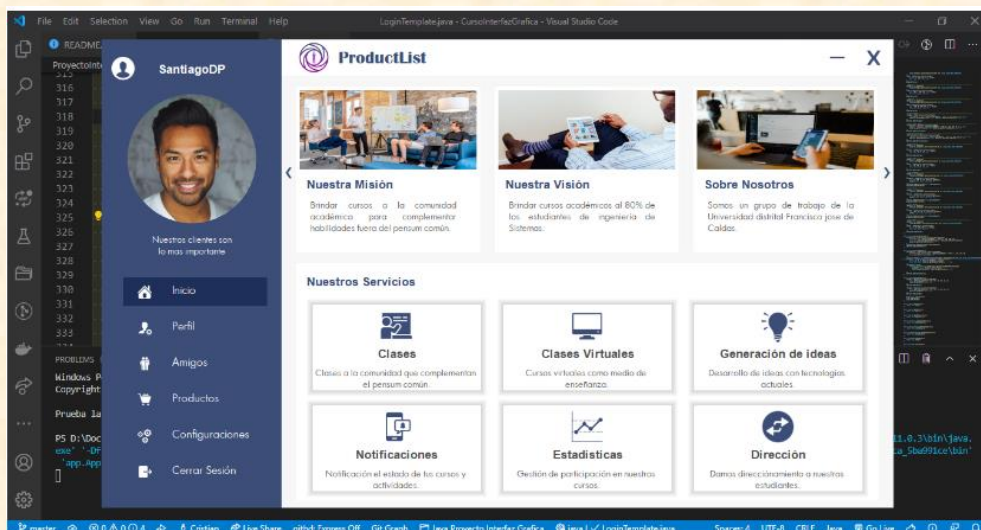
File Edit Selection View Go Run Terminal Help LoginTemplate.java - CursoInterfazGrafica - Visual Studio Code

README
ProyectoInte
315
316
317
318
319
320
321
322
323
324
325
326
327
328
329
330
331
332
333

SantiagoDP

Nuestros clientes son lo mas importante

Inicio
Perfil
Amigos
Productos
Configuraciones
Cerrar Sesión

ProductList

— X

Nuestra Misión
Brindar cursos a la comunidad académica para complementar habilidades fuera del pensum común.

Nuestra Visión
Brindar cursos académicos al 80% de los estudiantes de ingeniería de Sistemas.

Sobre Nosotros
Somos un grupo de trabajo de la Universidad distrital Francisco jose de Caldas.

Nuestros Servicios

Clases
Clases a la comunidad que complementen el pensum común.

Clases Virtuales
Cursos virtuales como medio de enseñanza.

Generación de ideas
Desarrollo de ideas con tecnologias actuales.

Notificaciones
Notificación el estado de tus cursos y actividades.

Estadisticas
Gestión de participación en nuestros cursos.

Dirección
Damos direccionamiento a nuestros estudiantes.

PROBLEMS
Windows P
Copyright
Prueba la
PS D:\Doc
exe' '-DF
'app.App
[]

11.0.3\bin\java.
a_5ba991ce\bin'

master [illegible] Live Share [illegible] Java Proyecto Interfaz Grafica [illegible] LoginTemplate.java Spaces: 4 UTF-8 CRLF Java Go Live